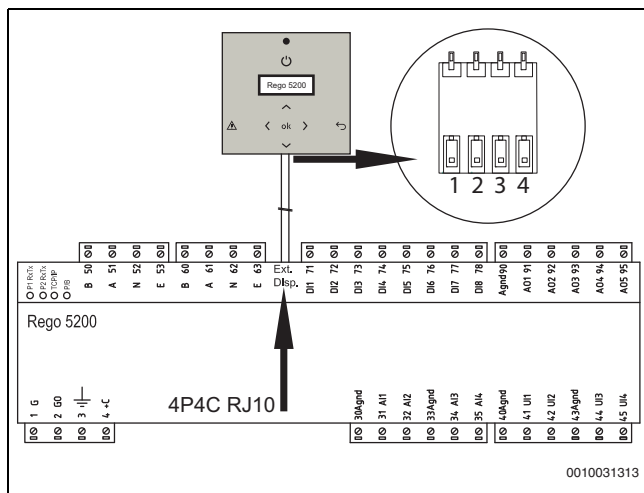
Rego 5200

ok

1 2 3 4

P1 Rx/Tx
P2 Rx/Tx
TCP/IP
PB

B 50
A 51
N 52
E 53
B 60
A 61
N 62
E 63
Ext. Disp.
DI1 71
DI2 72
DI3 73
DI4 74
DI5 75
DI6 76
DI7 77
DI8 78
Agnd90
AO1 91
AO2 92
AO3 93
AO4 94
AO5 95

Rego 5200

1 G
2 G0
3 ⏚
4 +C

4P4C RJ10

30Agnd
31 AI1
32 AI2
33Agnd
34 AI3
35 AI4
40Agnd
41 UI1
42 UI2
43Agnd
44 UI3
45 UI4

0010031313